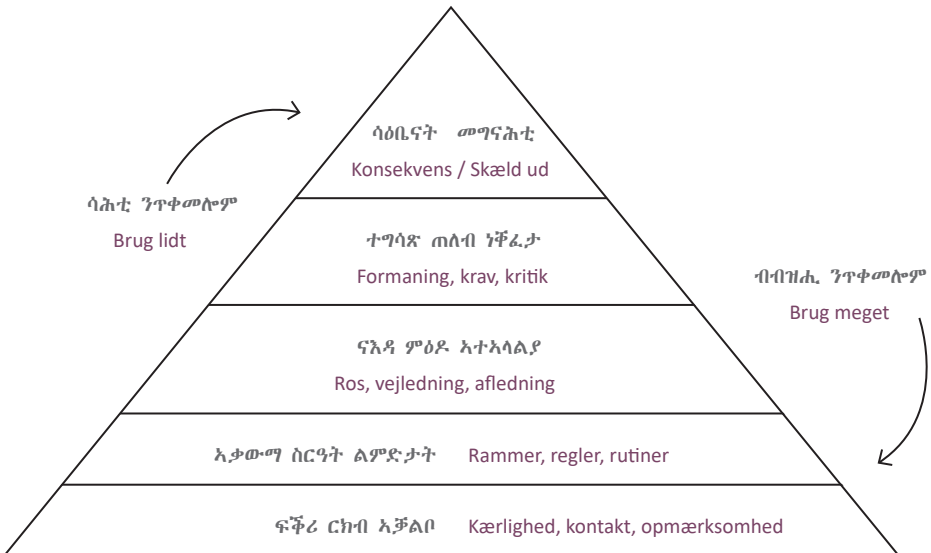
ሳዕቤናት መግናሕቲ
Konsekvens / Skæld ud

ሳሕቲ ንጥቀመሎም
Brug lidt

ተግሳጽ ጠለብ ነቐፌታ
Formaning, krav, kritik

ብብዝሒ ንጥቀመሎም
Brug meget

ናእዳ ምዕዶ ኣተኣላልያ
Ros, vejledning, afledning

ኣቃውማ ስርዓት ልምድታት Rammer, regler, rutiner

ፍቕሪ ርክብ ኣቓልቦ Kærlighed, kontakt, opmærksomhed